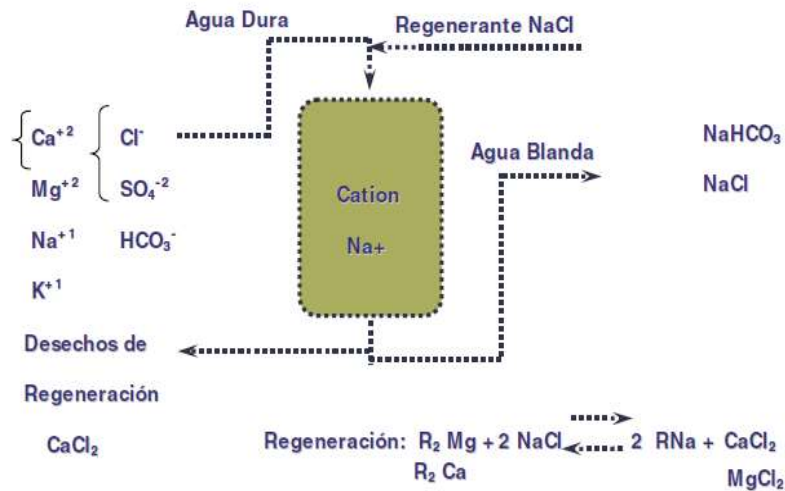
Agua Dura

Regenerante NaCl

$Ca^{+2}$ $Cl^-$

$Mg^{+2}$ $SO_4^{-2}$

$Na^{+1}$ $HCO_3^-$

$K^{+1}$

Cation

Na+

Agua Blanda

$NaHCO_3$

NaCl

Desechos de Regeneración

$CaCl_2$

Regeneración: $R_2$ Mg + 2 NaCl 2 RNa + $CaCl_2$

$R_2$ Ca $MgCl_2$